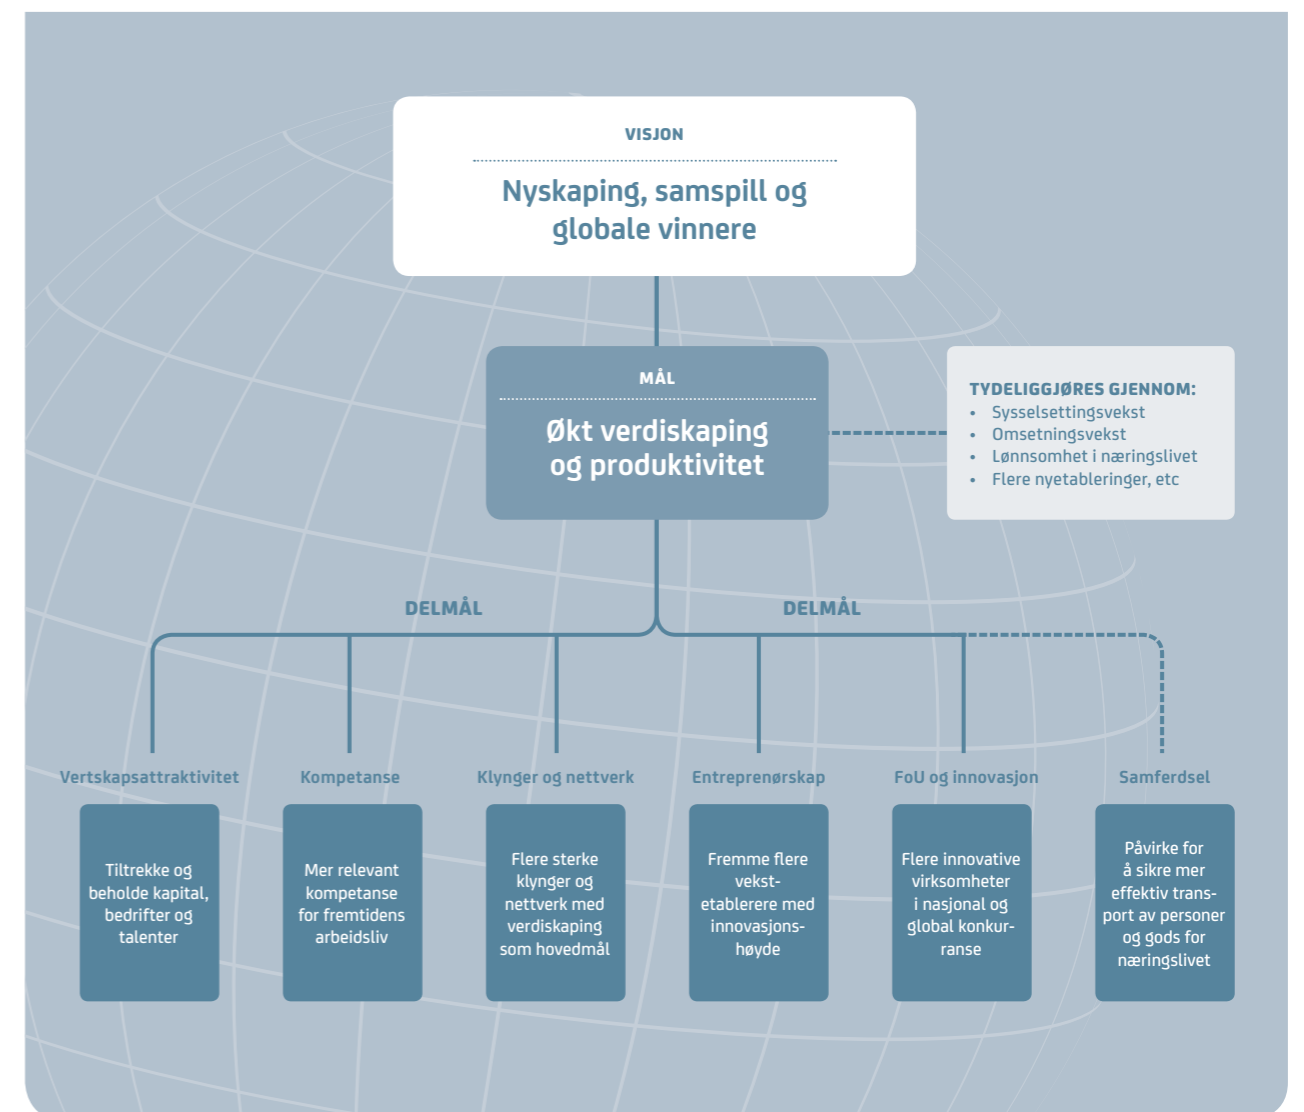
VISJON

Nyskaping, samspill og globale vinnere

MÅL

Økt verdiskaping og produktivitet

TYDELIGGJØRES GJENNOM:
• Sysselsettingsvekst
• Omsetningsvekst
• Lønnsomhet i næringslivet
• Flere nyetableringer, etc

DELMÅL

DELMÅL

Vertskapsattraktivitet

Tiltrekke og beholde kapital, bedrifter og talenter

Kompetanse

Mer relevant kompetanse for fremtidens arbeidsliv

Klynger og nettverk

Flere sterke klynger og nettverk med verdiskaping som hovedmål

Entreprenørskap

Fremme flere vekstetablerere med innovasjonshøyde

FoU og innovasjon

Flere innovative virksomheter i nasjonal og global konkurranse

Samferdsel

Påvirke for å sikre mer effektiv transport av personer og gods for næringslivet